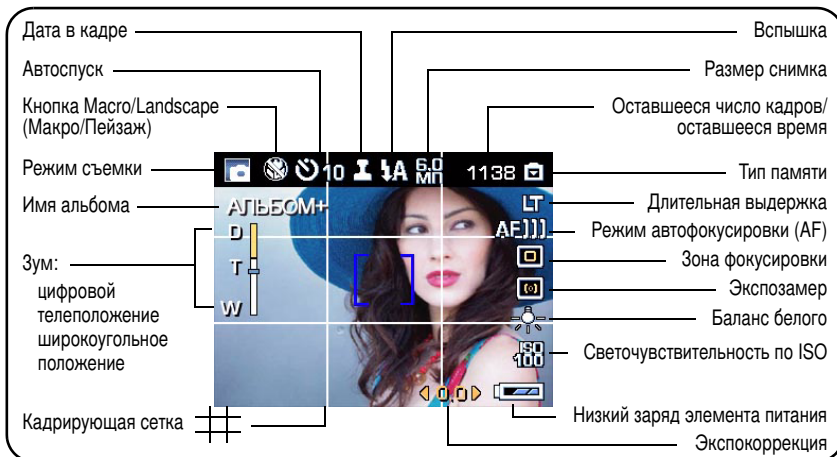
Дата в кадре

Автоспуск

Кнопка Macro/Landscape (Макро/Пейзаж)

Режим съемки

Имя альбома

Зум:
цифровой
телеположение
широкоугольное положение

Кадрирующая сетка

Вспышка

Размер снимка

Оставшееся число кадров/ оставшееся время

Тип памяти

Длительная выдержка

Режим автофокусировки (AF)

Зона фокусировки

Экспозамер

Баланс белого

Светочувствительность по ISO

Низкий заряд элемента питания

Экспокоррекция

10 6.0 МП 1138

АЛЬБОМ+

D
T
W

LT
AF

ISO 100

0.0